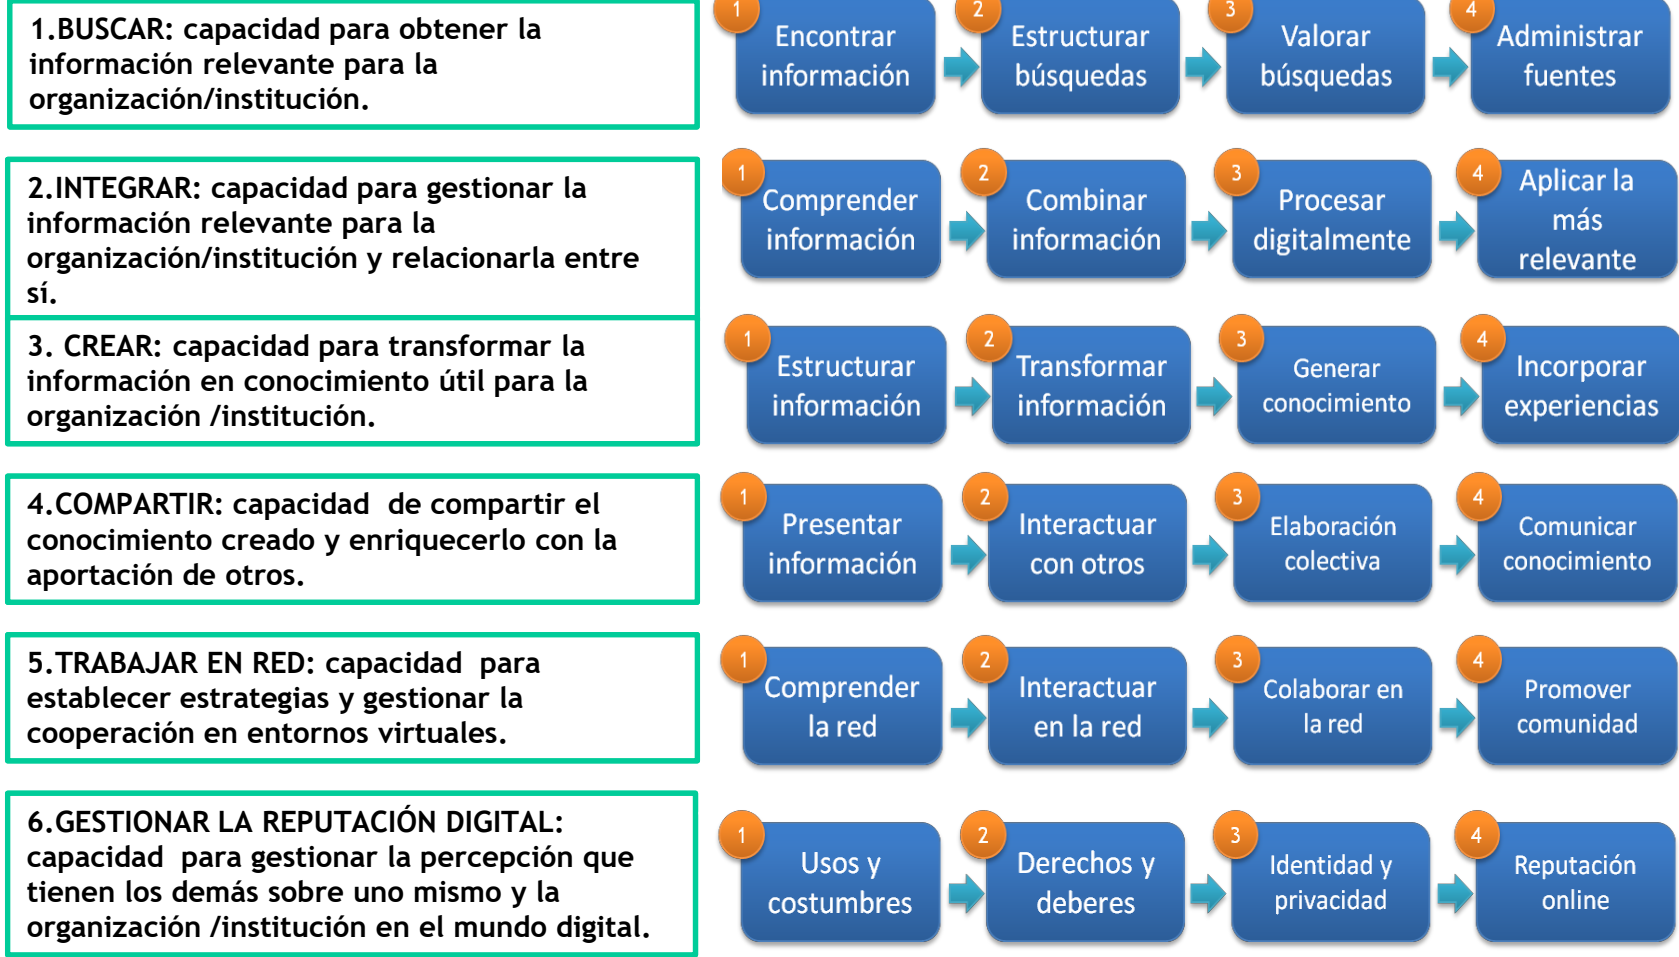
1.BUSCAR: capacidad para obtener la información relevante para la organización/institución.

1 Encontrar información
2 Estructurar búsquedas
3 Valorar búsquedas
4 Administrar fuentes

2.INTEGRAR: capacidad para gestionar la información relevante para la organización/institución y relacionarla entre sí.

1 Comprender información
2 Combinar información
3 Procesar digitalmente
4 Aplicar la más relevante

3. CREAR: capacidad para transformar la información en conocimiento útil para la organización /institución.

1 Estructurar información
2 Transformar información
3 Generar conocimiento
4 Incorporar experiencias

4.COMPARTIR: capacidad de compartir el conocimiento creado y enriquecerlo con la aportación de otros.

1 Presentar información
2 Interactuar con otros
3 Elaboración colectiva
4 Comunicar conocimiento

5.TRABAJAR EN RED: capacidad para establecer estrategias y gestionar la cooperación en entornos virtuales.

1 Comprender la red
2 Interactuar en la red
3 Colaborar en la red
4 Promover comunidad

6.GESTIONAR LA REPUTACIÓN DIGITAL: capacidad para gestionar la percepción que tienen los demás sobre uno mismo y la organización /institución en el mundo digital.

1 Usos y costumbres
2 Derechos y deberes
3 Identidad y privacidad
4 Reputación online